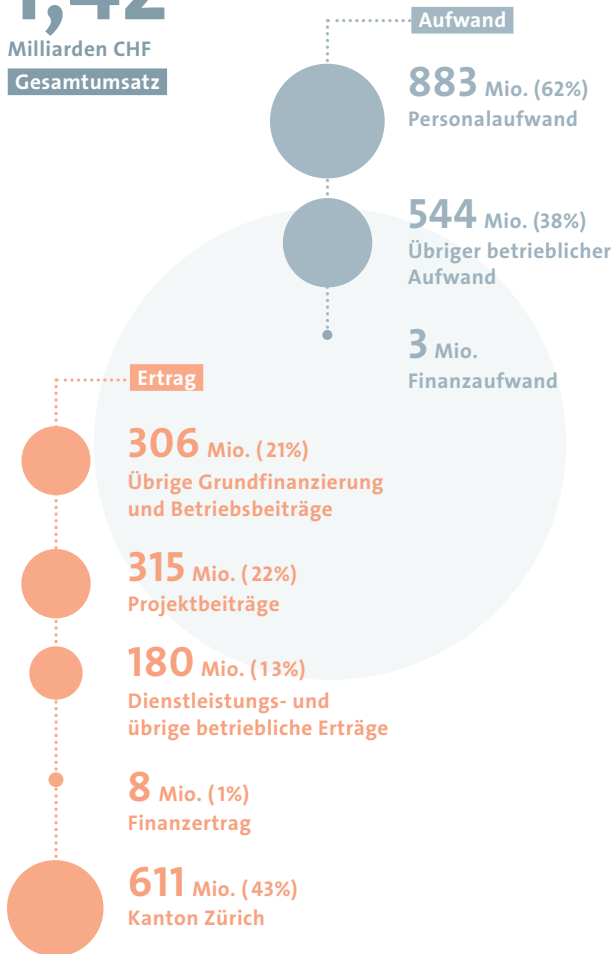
1,42
Milliarden CHF
Gesamtumsatz

Aufwand

883 Mio. (62%)
Personalaufwand

544 Mio. (38%)
Übriger betrieblicher Aufwand

3 Mio.
Finanzaufwand

Ertrag

306 Mio. ( 21%)
Übrige Grundfinanzierung und Betriebsbeiträge

315 Mio. ( 22%)
Projektbeiträge

180 Mio. ( 13%)
Dienstleistungs- und übrige betriebliche Erträge

8 Mio. (1%)
Finanzertrag

611 Mio. ( 43%)
Kanton Zürich